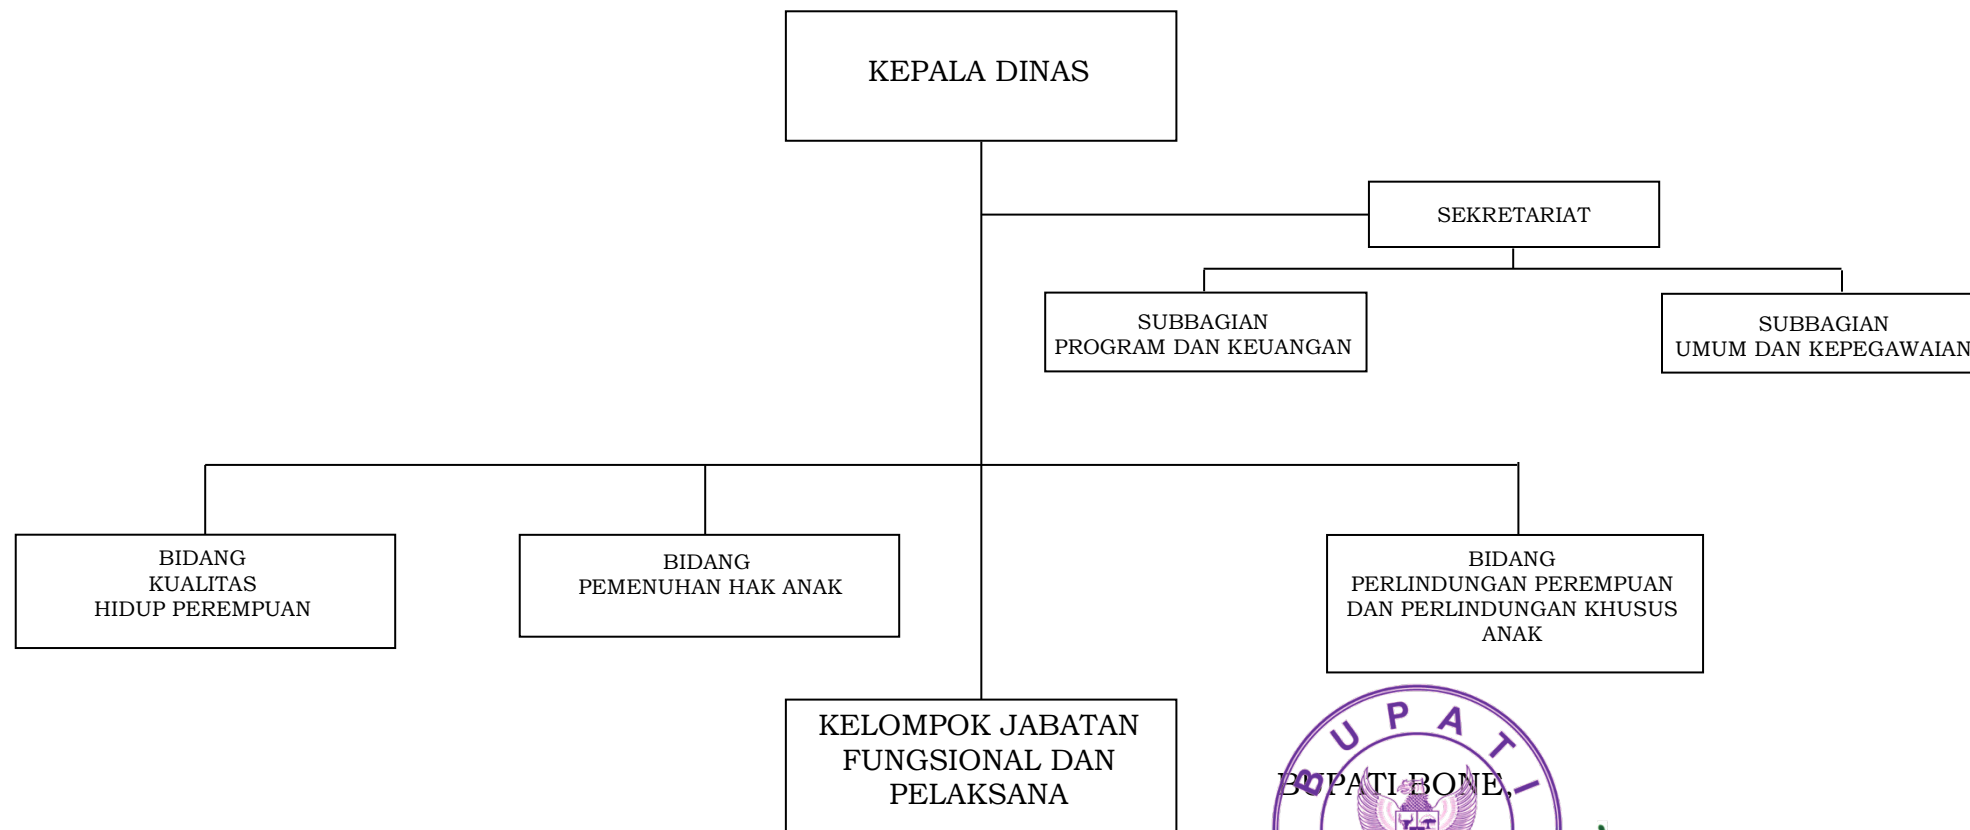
KEPALA DINAS

SEKRETARIAT

SUBBAGIAN
PROGRAM DAN KEUANGAN

SUBBAGIAN
UMUM DAN KEPEGAWAIAN

BIDANG
KUALITAS
HIDUP PEREMPUAN

BIDANG
PEMENUHAN HAK ANAK

BIDANG
PERLINDUNGAN PEREMPUAN
DAN PERLINDUNGAN KHUSUS
ANAK

KELOMPOK JABATAN
FUNGSIONAL DAN
PELAKSANA

BUPATI

BUPATI BONE,